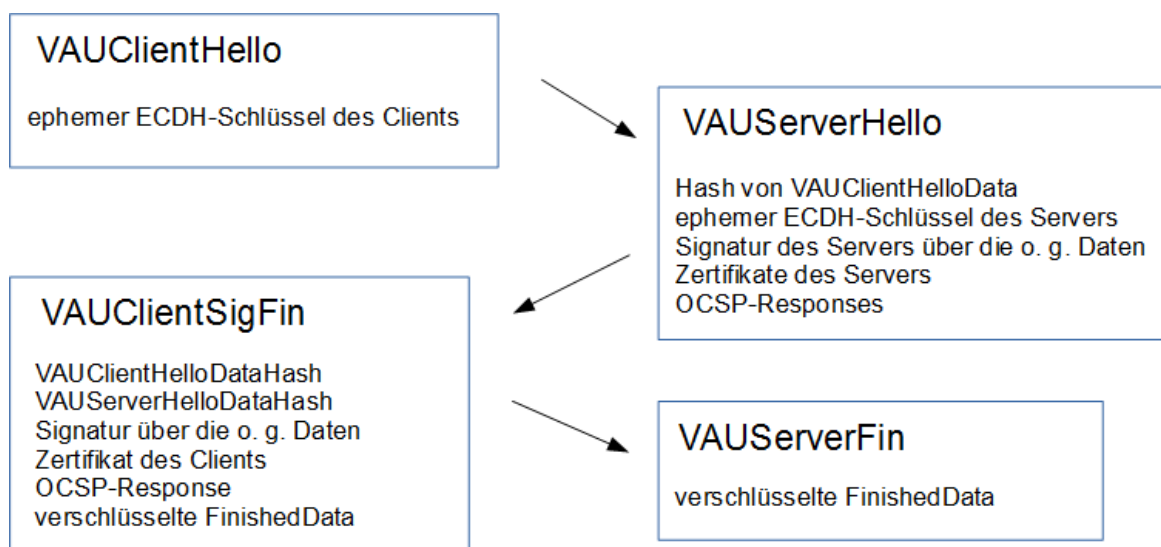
VAUClientHello

ephemer ECDH-Schlüssel des Clients

VAUServerHello

Hash von VAUClientHelloData
ephemer ECDH-Schlüssel des Servers
Signatur des Servers über die o. g. Daten
Zertifikate des Servers
OCSP-Responses

VAUClientSigFin

VAUClientHelloDataHash
VAUServerHelloDataHash
Signatur über die o. g. Daten
Zertifikat des Clients
OCSP-Response
verschlüsselte FinishedData

VAUServerFin

verschlüsselte FinishedData